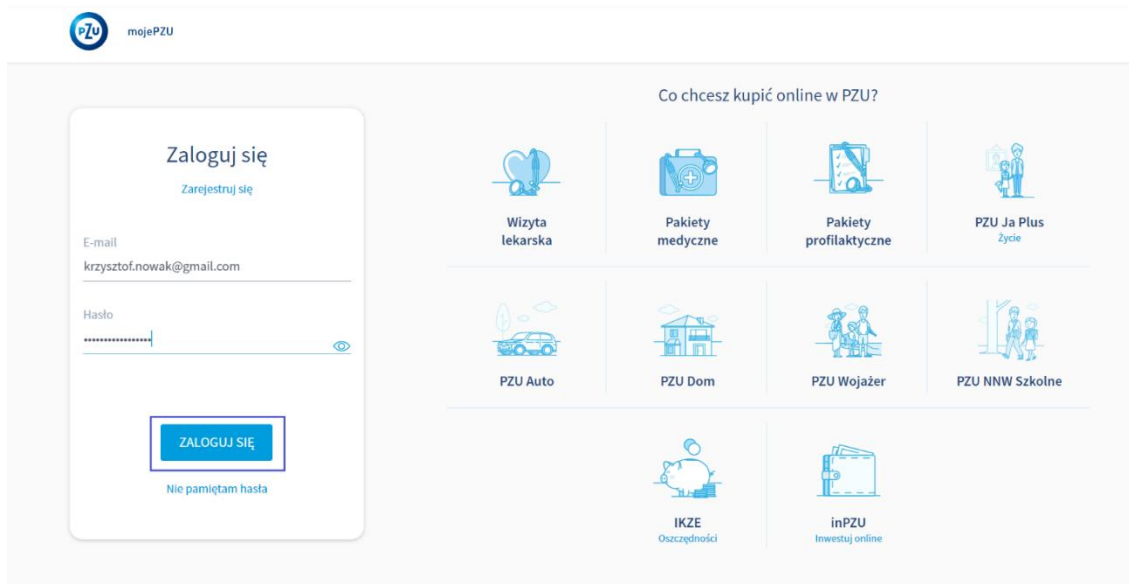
PZU mojePZU

Zaloguj się

Zarejestruj się

E-mail

krzysztof.nowak@gmail.com

Hasło

••••••••••••••••

ZALOGUJ SIĘ

Nie pamiętam hasła

Co chcesz kupić online w PZU?

Wizyta lekarska

Pakiety medyczne

Pakiety profilaktyczne

PZU Ja Plus
Życie

PZU Auto

PZU Dom

PZU Wojażer

PZU NNW Szkolne

IKZE
Oszczędności

inPZU
Inwestuj online